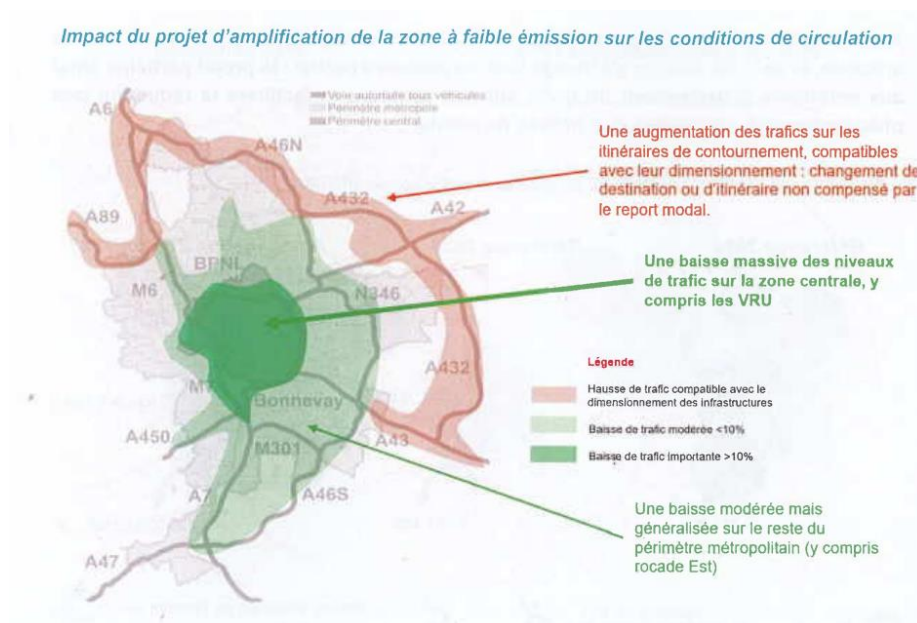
Impact du projet d'amplification de la zone à faible émission sur les conditions de circulation

Voie autoroute tous véhicules
Périmètre métropole
Périmètre central

A6
A46N
A89
A432
A42
BPNL
M6
N346
A432
M7
Bonnevay
A450
M301
A43
A7
A46S
A47

Une augmentation des trafics sur les itinéraires de contournement, compatibles avec leur dimensionnement : changement de destination ou d'itinéraire non compensé par le report modal.

Une baisse massive des niveaux de trafic sur la zone centrale, y compris les VRU

Légende

Hausse de trafic compatible avec le dimensionnement des infrastructures

Baisse de trafic modérée <10%

Baisse de trafic importante >10%

Une baisse modérée mais généralisée sur le reste du périmètre métropolitain (y compris rocade Est)